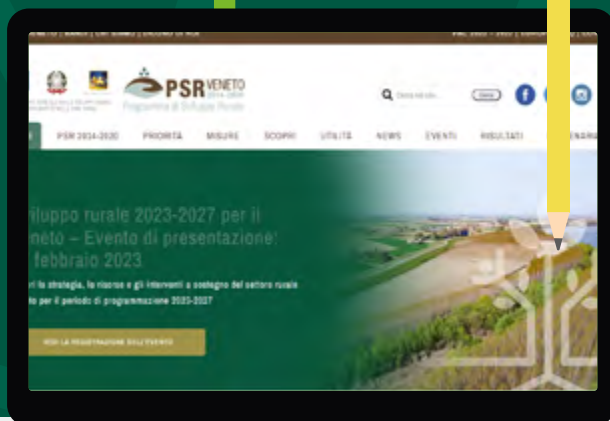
PSR VENETO 2014-2020
Programma di Sviluppo Rurale

Cerca nel sito... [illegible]

PSR 2014-2020 PRIORITÀ MISURE SCOPRI UTILITÀ NEWS EVENTI RISULTATI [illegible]

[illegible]iluppo rurale 2023-2027 per il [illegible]neto – Evento di presentazione: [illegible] febbraio 2023

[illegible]ri la strategia, le risorse e gli interventi a sostegno del settore rurale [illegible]to per il periodo di programmazione 2023-2027

VEDI LA REGISTRAZIONE DELL'EVENTO